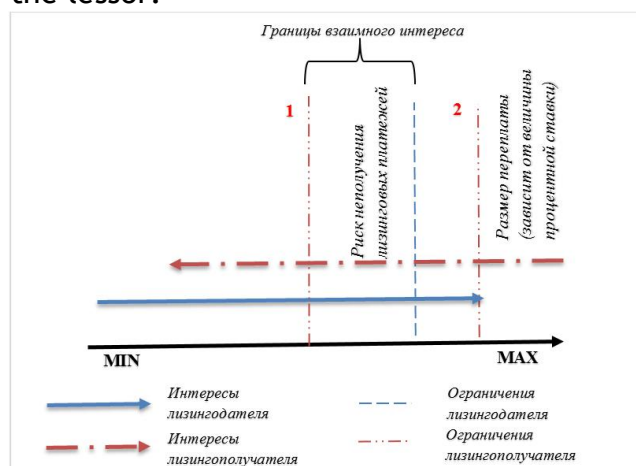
the lessor.

Границы взаимного интереса

1

Риск неполучения лизинговых платежей

2

Размер переплаты (зависит от величины процентной ставки)

MIN

MAX

Интересы лизингодателя

Интересы лизингополучателя

Ограничения лизингодателя

Ограничения лизингополучателя